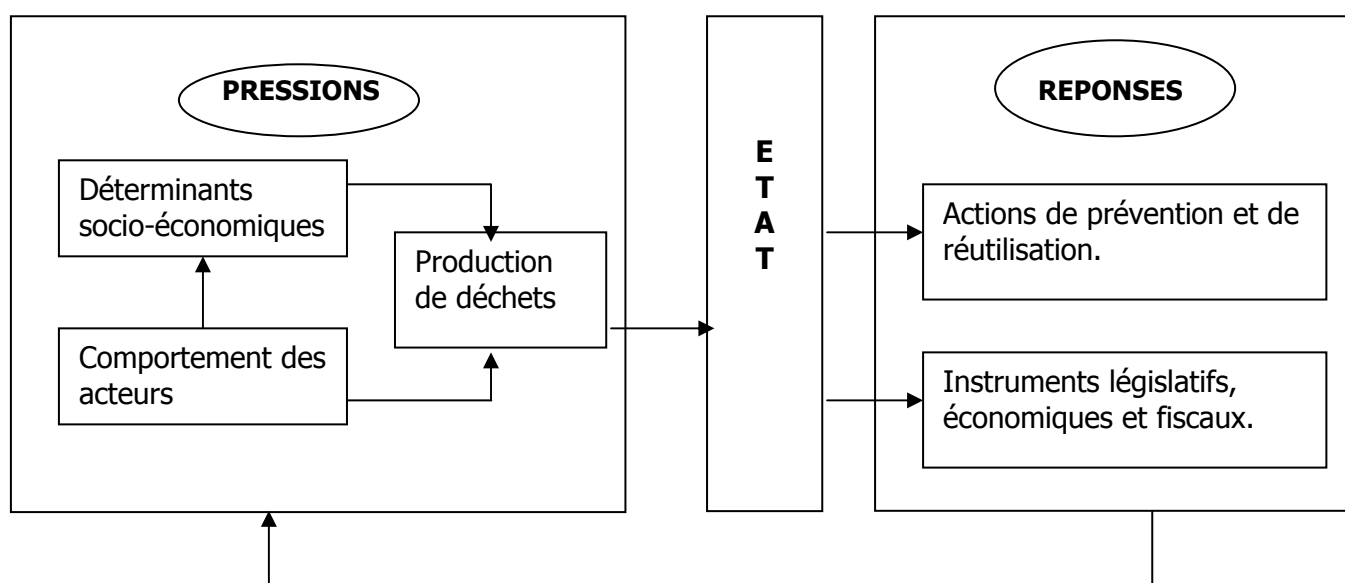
PRESSIONS

Déterminants socio-économiques

Production de déchets

Comportement des acteurs

E
T
A
T

REPONSES

Actions de prévention et de réutilisation.

Instruments législatifs, économiques et fiscaux.